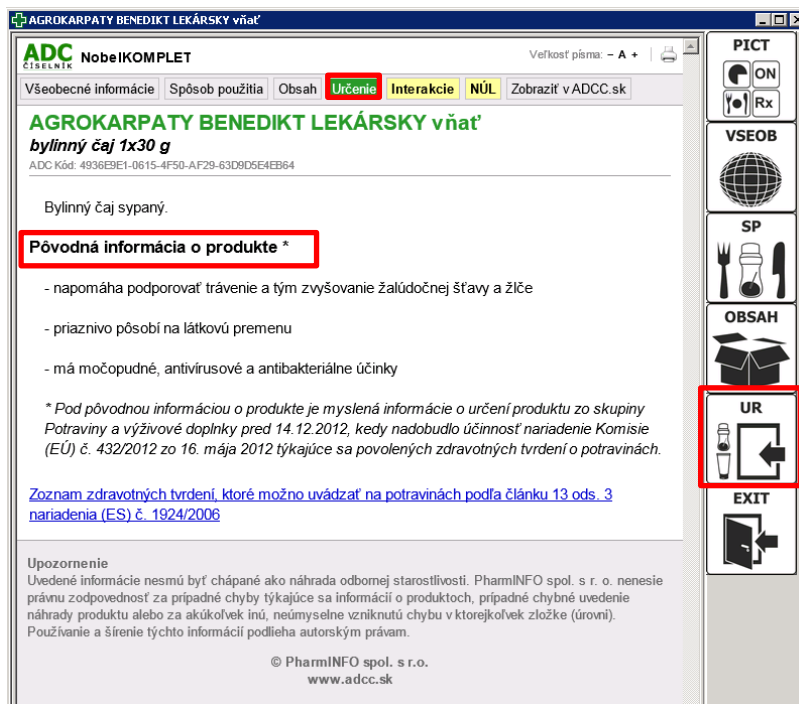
AGROKARPATY BENEDIKT LEKÁRSKY vňať

ADC ČÍSELNÍK NobelKOMPLET

Veľkosť písma: – A +

Všeobecné informácie | Spôsob použitia | Obsah | Určenie | Interakcie | NÚL | Zobraziť v ADCC.sk

AGROKARPATY BENEDIKT LEKÁRSKY vňať
bylinný čaj 1x30 g
ADC Kód: 4936E9E1-0615-4F50-AF29-63D9D5E4EB64

Bylinný čaj sypaný.

Pôvodná informácia o produkte *

- napomáha podporovať trávenie a tým zvyšovanie žalúdočnej šťavy a žlče

- priaznivo pôsobí na látkovú premenu

- má močopudné, antivírusové a antibakteriálne účinky

* Pod pôvodnou informáciou o produkte je myslená informácie o určení produktu zo skupiny Potraviny a výživové doplnky pred 14.12.2012, kedy nadobudlo účinnosť nariadenie Komisie (EÚ) č. 432/2012 zo 16. mája 2012 týkajúce sa povolených zdravotných tvrdení o potravinách.

Zoznam zdravotných tvrdení, ktoré možno uvádzať na potravinách podľa článku 13 ods. 3 nariadenia (ES) č. 1924/2006

Upozornenie
Uvedené informácie nesmú byť chápané ako náhrada odbornej starostlivosti. PharmINFO spol. s r. o. nenesie právnu zodpovednosť za prípadné chyby týkajúce sa informácií o produktoch, prípadné chybné uvedenie náhrady produktu alebo za akúkoľvek inú, neúmyselne vzniknutú chybu v ktorejkoľvek zložke (úrovni). Používanie a šírenie týchto informácií podlieha autorským právam.

© PharmINFO spol. s r.o.
www.adcc.sk

PICT
ON
Rx
VSEOB
SP
OBSAH
UR
EXIT